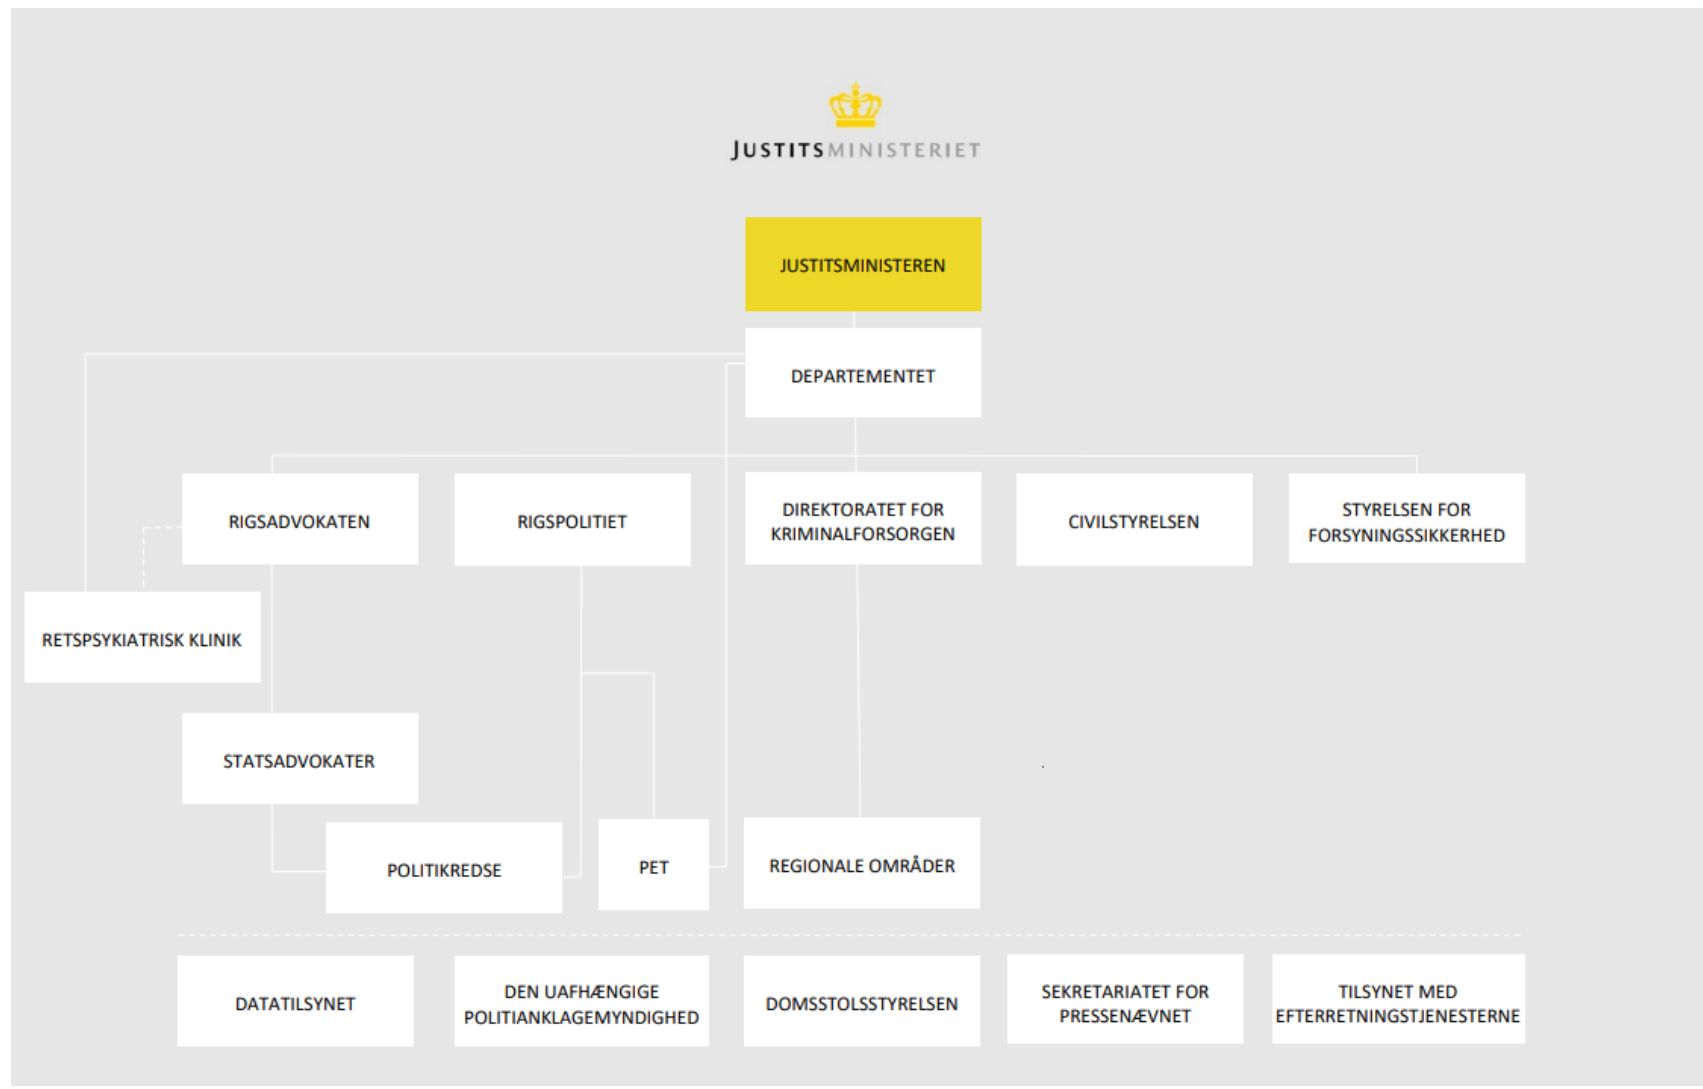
JUSTITSMINISTERIET

JUSTITSMINISTEREN

DEPARTEMENTET

RIGSADVOKATEN

RIGSPOLITIET

DIREKTORATET FOR KRIMINALFORSORGEN

CIVILSTYRELSEN

STYRELSEN FOR FORSYNINGSSIKKERHED

RETSPSYKIATRISK KLINIK

STATSADVOKATER

POLITIKREDSE

PET

REGIONALE OMRÅDER

DATATILSYNET

DEN UAFHÆNGIGE POLITIANKLAGEMYNDIGHED

DOMSSTOLSSTYRELSEN

SEKRETARIATET FOR PRESSENÆVNET

TILSYNET MED EFTERRETNINGSTJENESTERNE